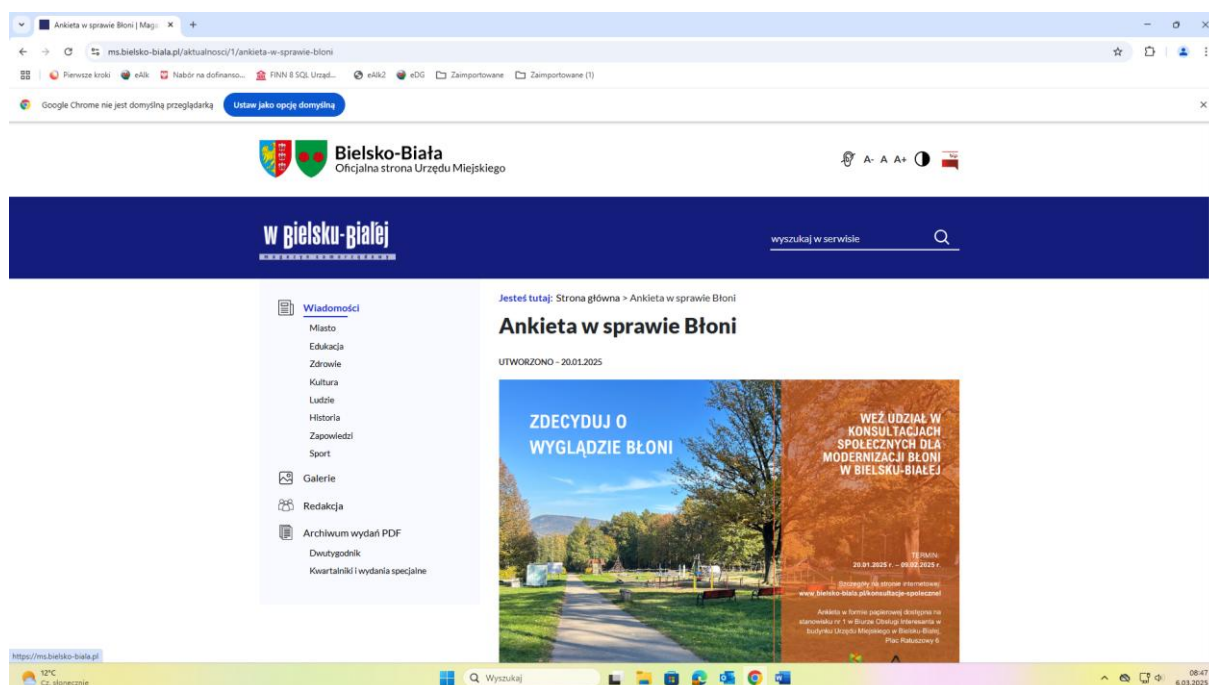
Ankieta w sprawie Błoni | Maga ×

ms.bielsko-biala.pl/aktualnosci/1/ankieta-w-sprawie-bloni

Pierwsze kroki eAlk Nabór na dofinanso... FINN 8 SQL Urząd... eAlk2 eDG Zaimportowane Zaimportowane (1)

Google Chrome nie jest domyślną przeglądarką Ustaw jako opcję domyślną

Bielsko-Biała
Oficjalna strona Urzędu Miejskiego

A- A A+

w Bielsku-Białej

wyszukaj w serwisie

Wiadomości
Miasto
Edukacja
Zdrowie
Kultura
Ludzie
Historia
Zapowiedzi
Sport
Galerie
Redakcja
Archiwum wydań PDF
Dwutygodnik
Kwartalniki i wydania specjalne

Jesteś tutaj: Strona główna > Ankieta w sprawie Błoni

Ankieta w sprawie Błoni

UTWORZONO - 20.01.2025

ZDECYDUJ O WYGLĄDZIE BŁONI

WEŹ UDZIAŁ W KONSULTACJACH SPOŁECZNYCH DLA MODERNIZACJI BŁONI W BIELSKU-BIAŁEJ

TERMIN:
20.01.2025 r. – 09.02.2025 r.

Szczegóły na stronie internetowej:
www.bielsko-biala.pl/konsultacje-spoleczne

Ankieta w formie papierowej dostępna na stanowisku nr 1 w Biurze Obsługi Interesanta w budynku Urzędu Miejskiego w Bielsku-Białej, Plac Ratuszowy 6.

https://ms.bielsko-biala.pl

12°C
Cz. słonecznie

Wyszukaj

08:47
6.03.2025